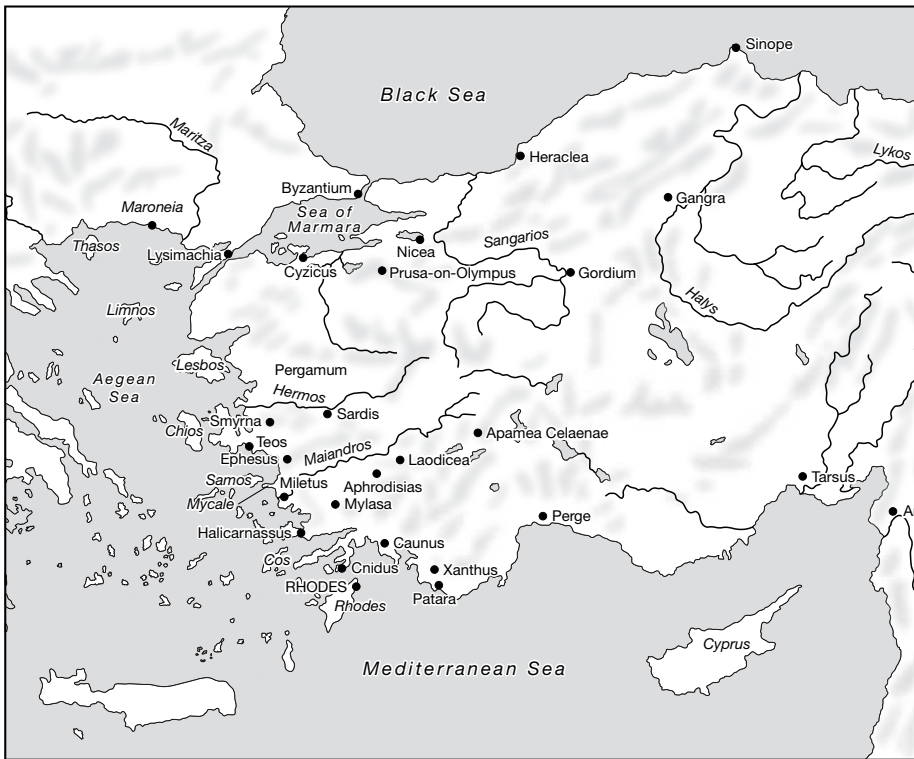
Sinope
Black Sea
Maritza
Heraclea
Lykos
Byzantium
Maroneia
Gangra
Sea of Marmara
Thasos
Nicea
Sangarios
Lysimachia
Cyzicus
Prusa-on-Olympus
Gordium
Limnos
Halys
Aegean Sea
Lesbos
Pergamum
Hermos
Sardis
Smyrna
Chios
Teos
Apamea Celaenae
Ephesus
Maiandros
Laodicea
Samos
Miletus
Aphrodisias
Mycale
Mylasa
Tarsus
A
Perge
Halicarnassus
Caunus
Cos
Cnidus
Xanthus
RHODES
Rhodes
Patara
Cyprus
Mediterranean Sea